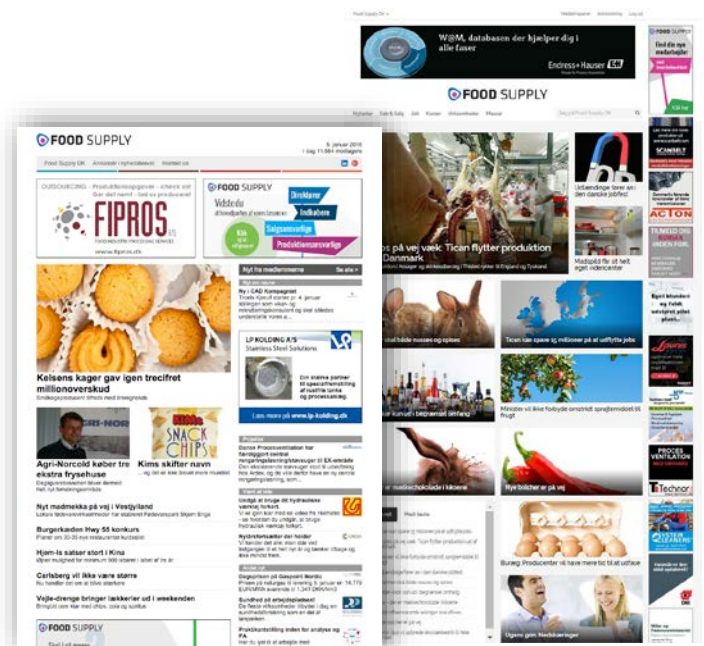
W@M, databasen der hjælper dig i alle faser

Endress+Hauser

FOOD SUPPLY

Fødevarer i ny sæson

Udsendinge fører an i den danske jobfest

Tican flytter produktion til Danmark

Madspild får et helt eget videncenter

Tican kan spare sig millioner på at udflytte jobs

Ministre vil ikke forbyde omstridt sprøjtemiddel til frugt

Nye bolcher er på vej

Bureeg Producenter vil have mere tid til at udfase

Ugens gen: Nedskæringer

ACTON

PROCES VENTILATION

Technor

FOOD SUPPLY

Food Supply DK | Annoncér i nyhedsbrevet | Kontakt os

5. januar 2015
I dag: 11.664 modtagere

FIPROS

FOOD SUPPLY

Direktører
Indkøbere
Salgsansvarlige
Produktionsansvarlige

Nyt fra medlemmerne

LP KOLDING A/S
Stainless Steel Solutions

Læs mere på www.lp-kolding.dk

Kelsens kager gav igen trecifret millionoverskud

Agri-Norcold køber tre ekstra frysehuse

Kims skifter navn

Nyt madmekka på vej i Vestjylland

Burgerkæden Hwy 55 konkurs

Hjem-Is satser stort i Kina

Carlsberg vil ikke være større

Vejle-drenge bringer lækkerier ud i weekenden

FOOD SUPPLY